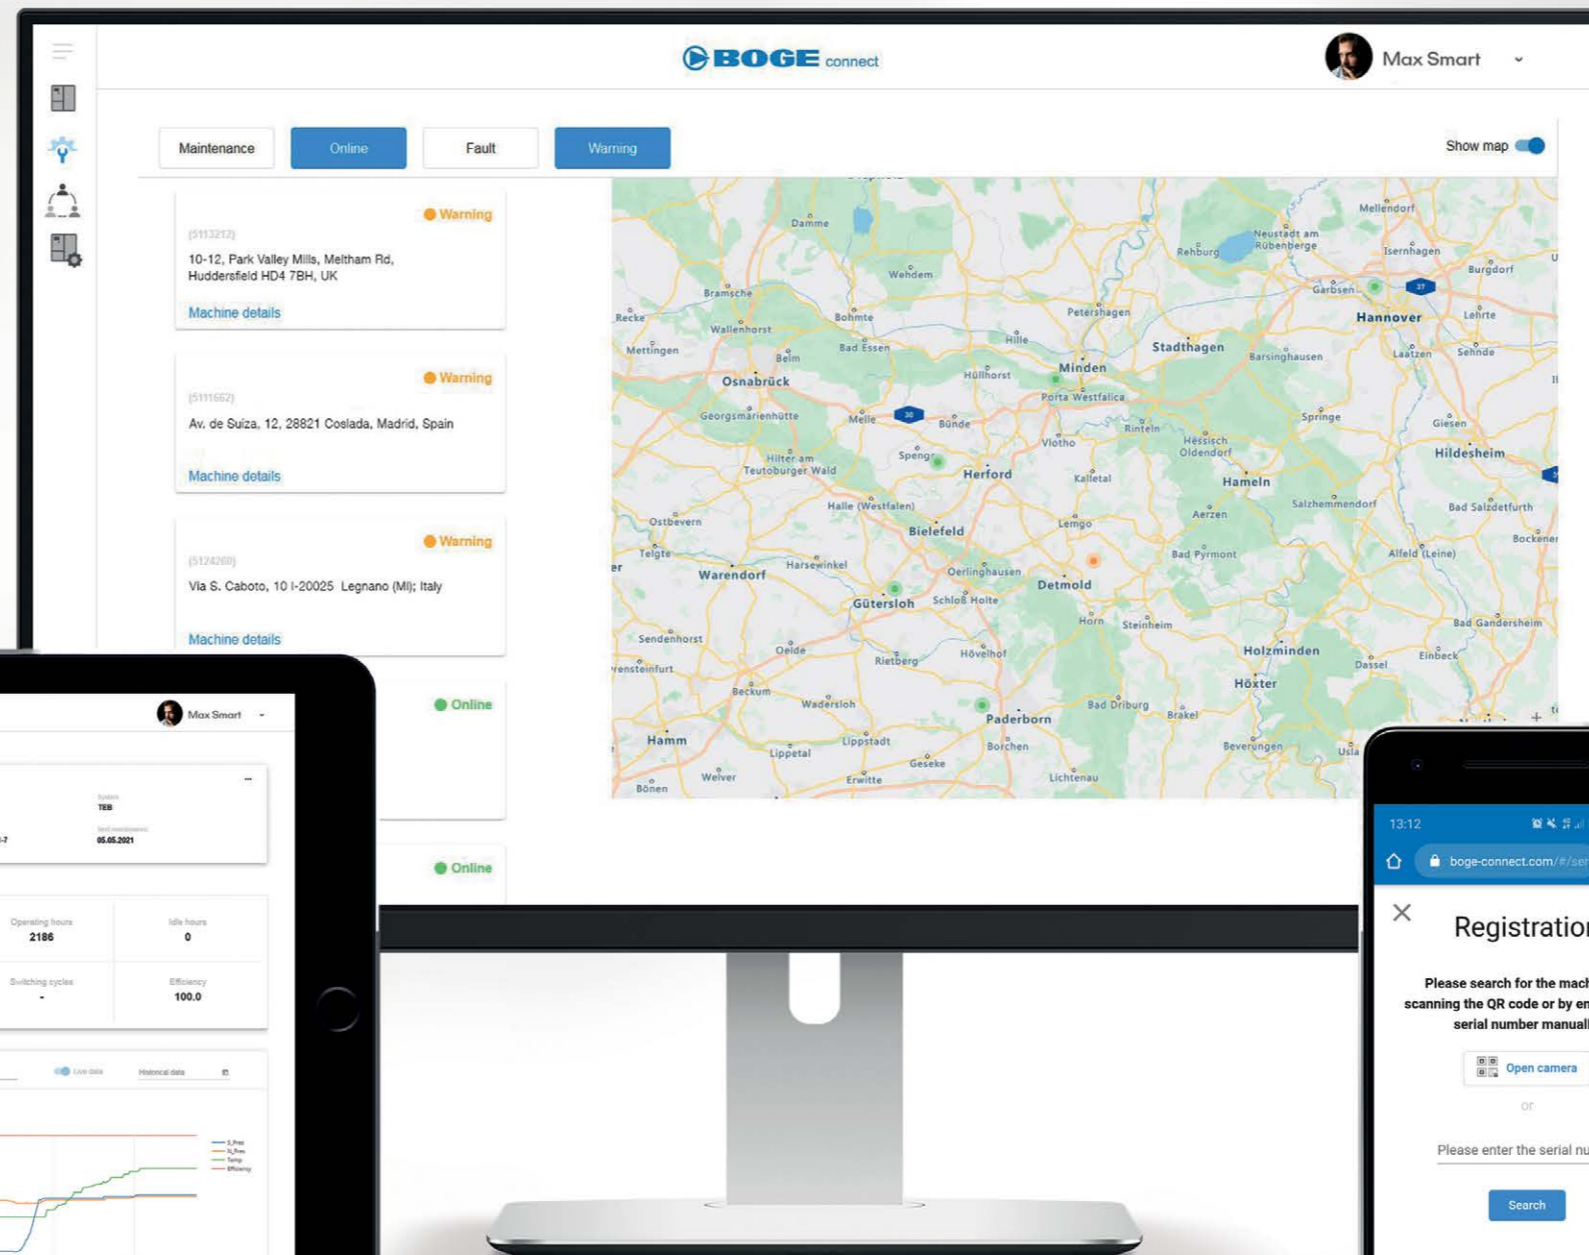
BOGE connect

Max Smart

Maintenance | Online | Fault | Warning

Show map

Warning
(5113212)
10-12, Park Valley Mills, Meltham Rd, Huddersfield HD4 7BH, UK
Machine details

Warning
(5111662)
Av. de Suiza, 12, 28821 Coslada, Madrid, Spain
Machine details

Warning
(5124260)
Via S. Caboto, 10 I-20025 Legnano (MI); Italy
Machine details

Online

Online

Damme, Mellendorf, Neustadt am Rübenberge, Rehburg, Isernhagen, Wehdem, Burgdorf, Garbsen, Bramsche, Recke, Bohmte, Petershagen, Hannover, Lehrte, Wallenhorst, Bad Essen, Hille, Stadthagen, Mettingen, Belm, Laatzen, Sehnde, Barsinghausen, Osnabrück, Hüllhorst, Minden, Porta Westfalica, Georgsmarienhütte, Melle, Bünde, Rinteln, Springe, Giesen, Vlotho, Hessisch Oldendorf, Hildesheim, Hilter am Teutoburger Wald, Spenge, Herford, Kalletal, Hameln, Halle (Westfalen), Salzhemmendorf, Bad Salzdetfurth, Ostbevern, Aerzen, Bielefeld, Lemgo, Telgte, Harsewinkel, Bad Pyrmont, Alfeld (Leine), Bockenem, Warendorf, Oerlinghausen, Detmold, Gütersloh, Schloß Holte, Sendenhorst, Horn, Steinheim, Bad Gandersheim, Oelde, Hövelhof, Holzminden, Einbeck, Rietberg, Dassel, Beckum, Höxter, Wadersloh, Bad Driburg, Paderborn, Brakel, Hamm, Lippstadt, Borchen, Beverungen, Lippetal, Geseke, Welver, Erwitte, Lichtenau, Bönen, Uslar

Max Smart

System
TEB
Next maintenance
05.05.2021

Operating hours
2186
Idle hours
0
Switching cycles
-
Efficiency
100.0

Live data
Historical data

13:12
boge-connect.com/#/ser

Registratio
Please search for the mach scanning the QR code or by en serial number manuall
Open camera
or
Please enter the serial nu
Search